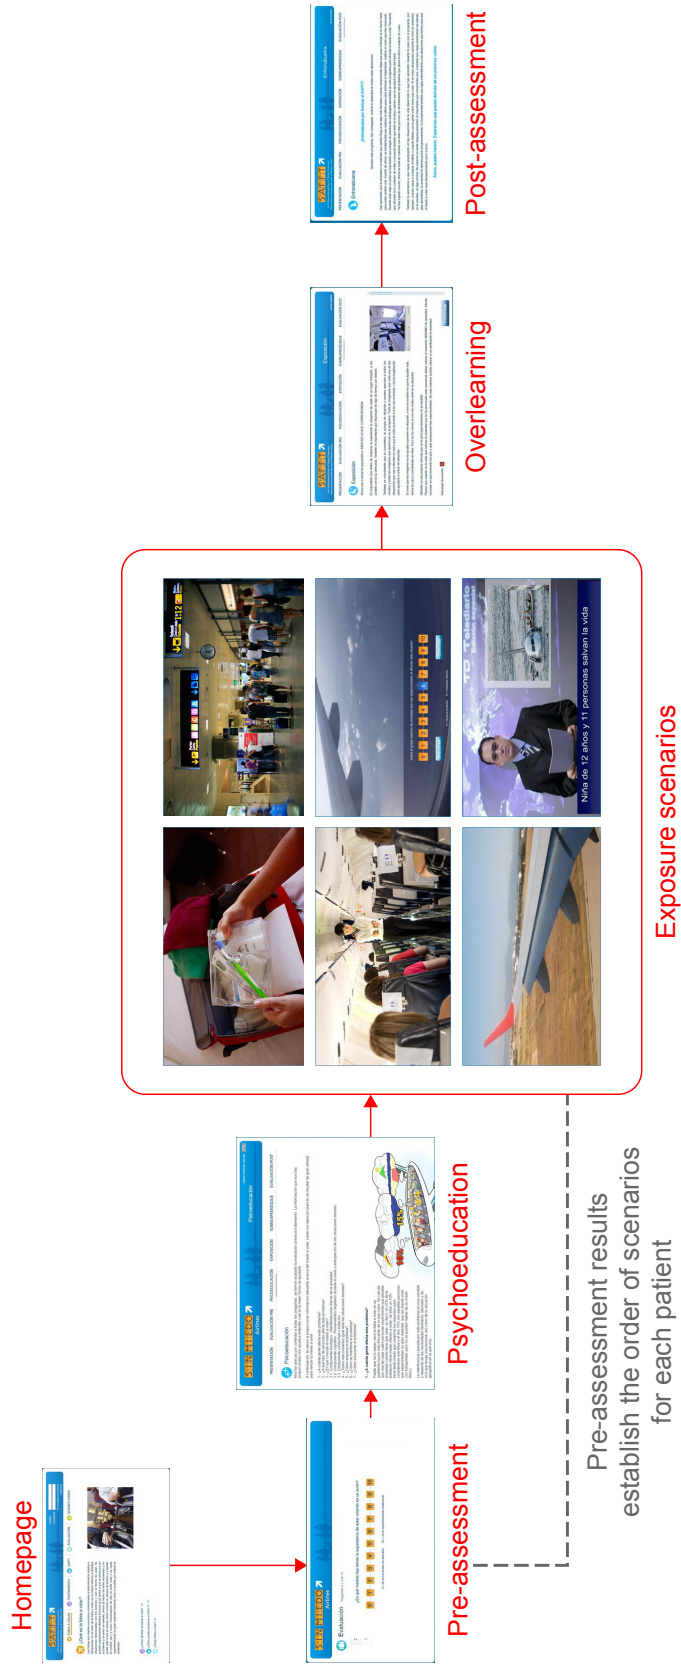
Homepage

Pre-assessment

Psychoeducation

Exposure scenarios

Overlearning

Post-assessment

Pre-assessment results establish the order of scenarios for each patient

SIN MIEDO Airlines

Evaluación

Psicoeducación

Exposición

Enhorabuena

Niña de 12 años y 11 personas salvan la vida

Telediario